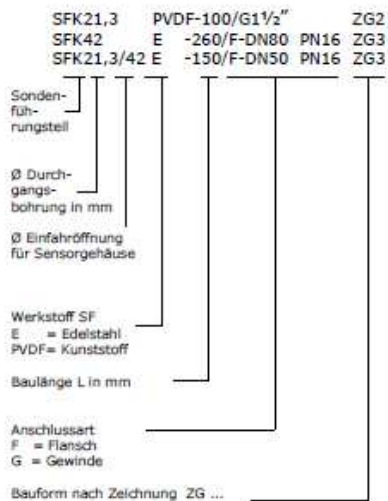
SFK21,3 PVDF-100/G1½" ZG2
SFK42 E -260/F-DN80 PN16 ZG3
SFK21,3/42 E -150/F-DN50 PN16 ZG3

Sondenführungsteil

Ø Durchgangsbohrung in mm

Ø Einfahröffnung für Sensorgehäuse

Werkstoff SF
E = Edelstahl
PVDF= Kunststoff

Baulänge L in mm

Anschlussart
F = Flansch
G = Gewinde

Bauform nach Zeichnung ZG ...